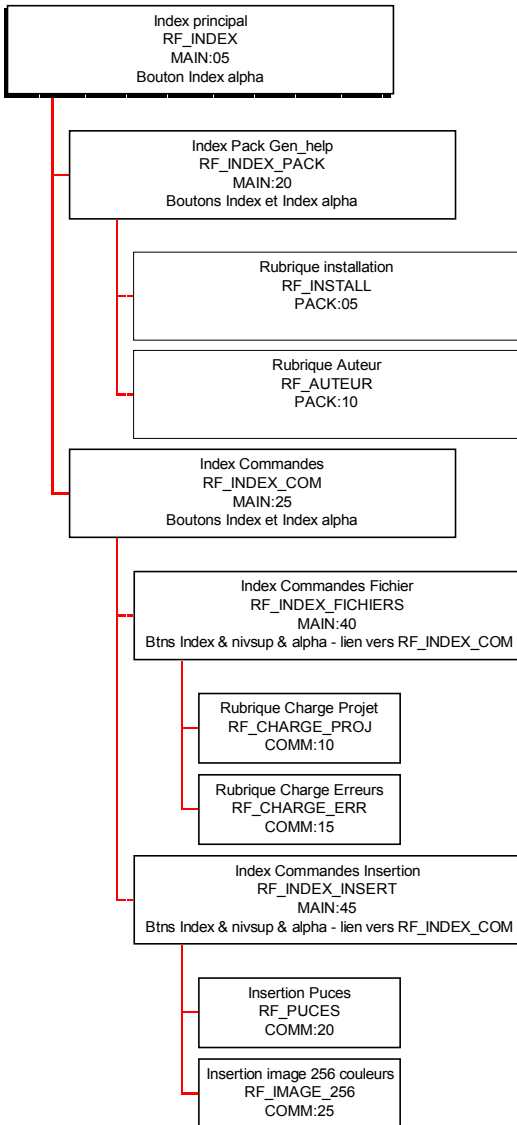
Index principal
RF_INDEX
MAIN:05
Bouton Index alpha

Index Pack Gen_help
RF_INDEX_PACK
MAIN:20
Boutons Index et Index alpha

Rubrique installation
RF_INSTALL
PACK:05

Rubrique Auteur
RF_AUTEUR
PACK:10

Index Commandes
RF_INDEX_COM
MAIN:25
Boutons Index et Index alpha

Index Commandes Fichier
RF_INDEX_FICHIERS
MAIN:40
Btns Index & nivsup & alpha - lien vers RF_INDEX_COM

Rubrique Charge Projet
RF_CHARGE_PROJ
COMM:10

Rubrique Charge Erreurs
RF_CHARGE_ERR
COMM:15

Index Commandes Insertion
RF_INDEX_INSERT
MAIN:45
Btns Index & nivsup & alpha - lien vers RF_INDEX_COM

Insertion Puces
RF_PUCES
COMM:20

Insertion image 256 couleurs
RF_IMAGE_256
COMM:25